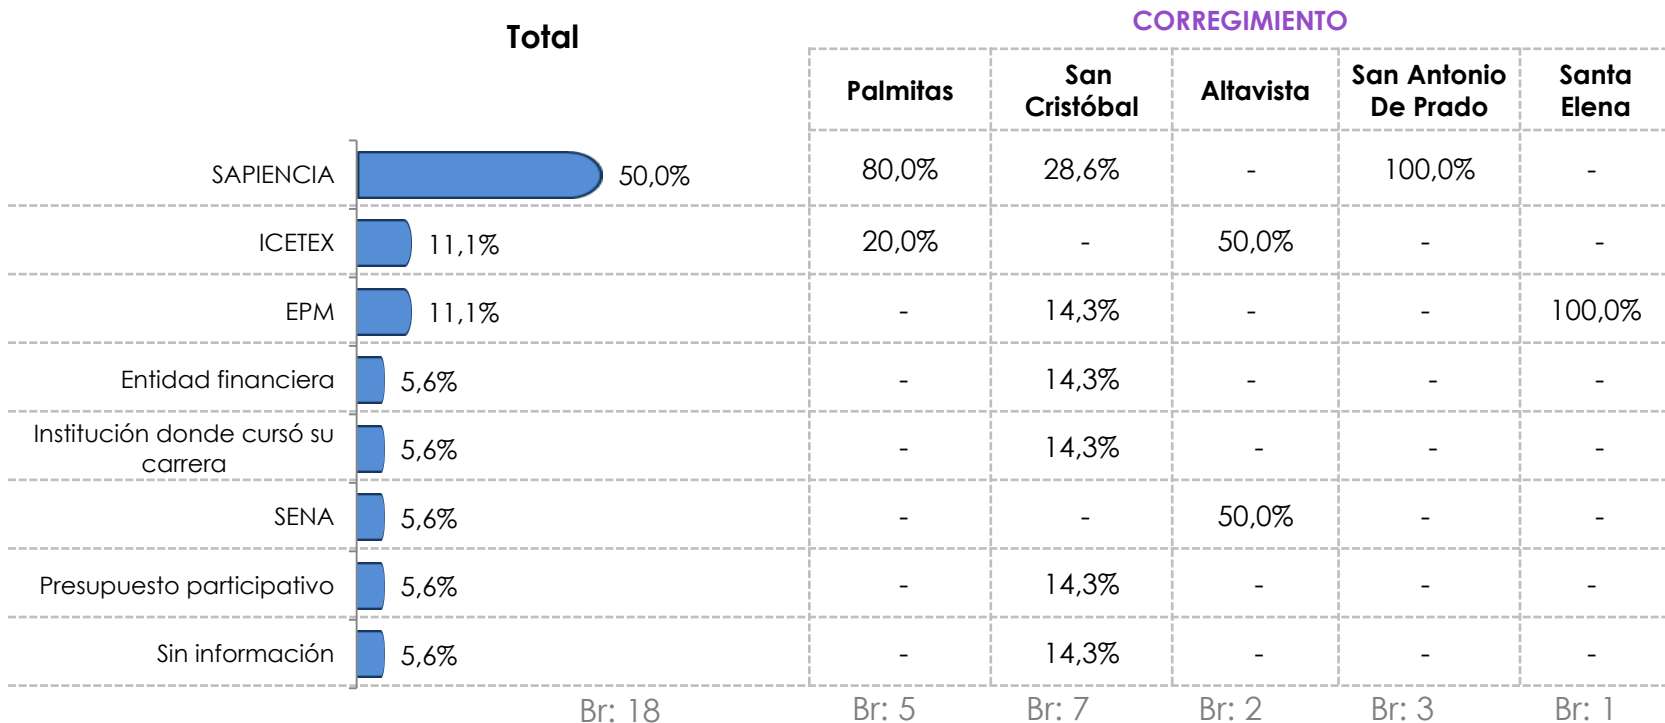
Total

SAPIENCIA 50,0%
ICETEX 11,1%
EPM 11,1%
Entidad financiera 5,6%
Institución donde cursó su carrera 5,6%
SENA 5,6%
Presupuesto participativo 5,6%
Sin información 5,6%

Br: 18

CORREGIMIENTO

| Palmitas | San Cristóbal | Altavista | San Antonio De Prado | Santa Elena |
|---|---|---|---|---|
| 80,0% | 28,6% | - | 100,0% | - |
| 20,0% | - | 50,0% | - | - |
| - | 14,3% | - | - | 100,0% |
| - | 14,3% | - | - | - |
| - | 14,3% | - | - | - |
| - | - | 50,0% | - | - |
| - | 14,3% | - | - | - |
| - | 14,3% | - | - | - |
| Br: 5 | Br: 7 | Br: 2 | Br: 3 | Br: 1 |